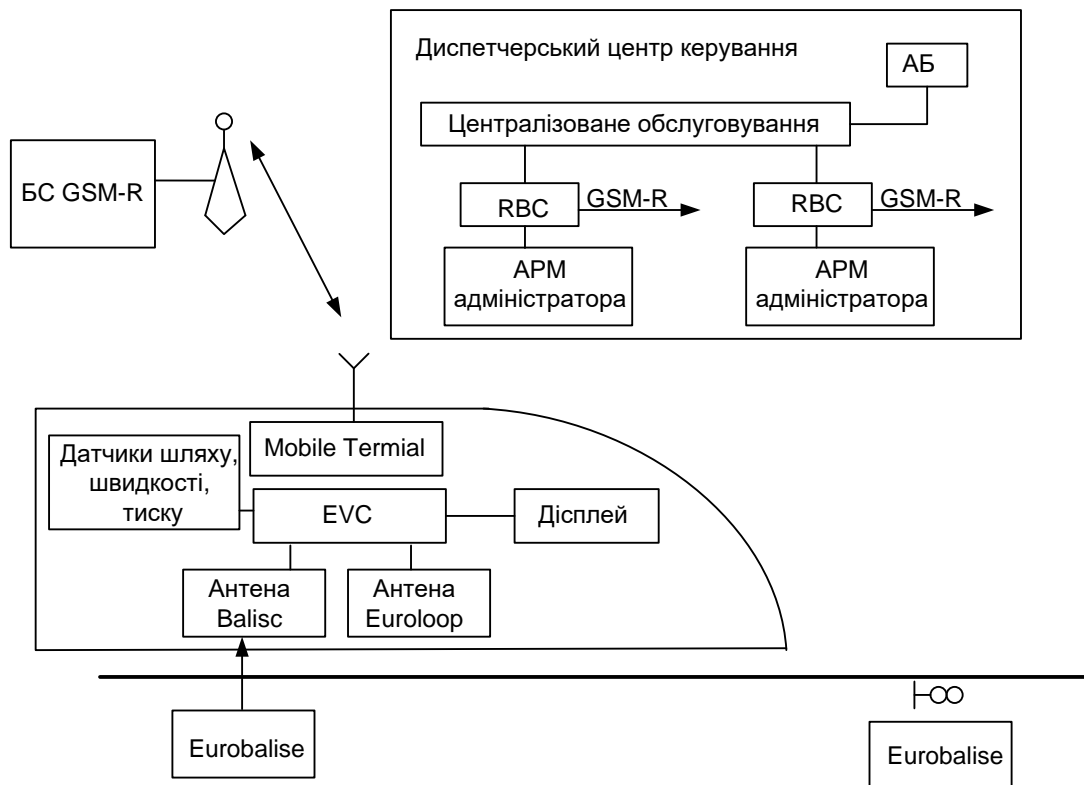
Диспетчерський центр керування

АБ

Централізоване обслуговування

БС GSM-R

RBC

GSM-R

RBC

GSM-R

АРМ адміністратора

АРМ адміністратора

Mobile Termial

Датчики шляху, швидкості, тиску

EVC

Дісплей

Антена Balisc

Антена Euroloop

Eurobalise

Eurobalise